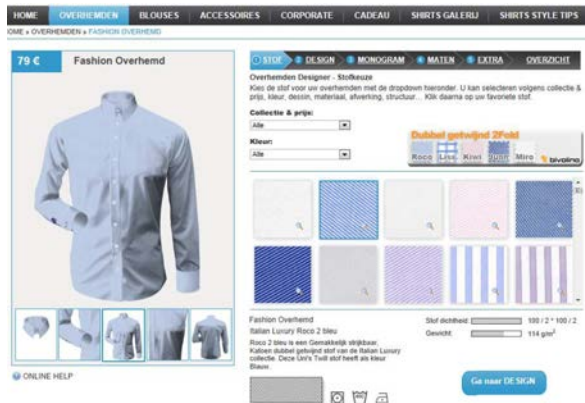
HOME OVERHEMDEN BLOUSES ACCESSOIRES CORPORATE CADEAU SHIRTS GALERIJ SHIRTS STYLE TIPS

OME » OVERHEMDEN » FASHION OVERHEMD

79 € Fashion Overhemd

1 STOF 2 DESIGN 3 MONOGRAM 4 MATEN 5 EXTRA OVERZICHT

Overhemden Designer - Stofkeuze

Kies de stof voor uw overhemden met de dropdown hieronder. U kan selecteren volgens collectie & prijs, kleur, dessin, materiaal, afwerking, structuur... Klik daarna op uw favoriete stof.

Collectie & prijs:

Alle

Kleur:

Alle

Dubbel getwijnd 2Fold

Roco Liss Kiwi Dubl Miro bivolino

Fashion Overhemd

Italian Luxury Roco 2 bleu

Roco 2 bleu is een Gemakkelijk strijkbaar. Katoen dubbel getwijnd stof van de Italian Luxury collectie. Deze Uni's Twill stof heeft als kleur Blauw.

Stof dichtheid 100 / 2 * 100 / 2

Gewicht 114 g/m²

Ga naar DESIGN

ONLINE HELP